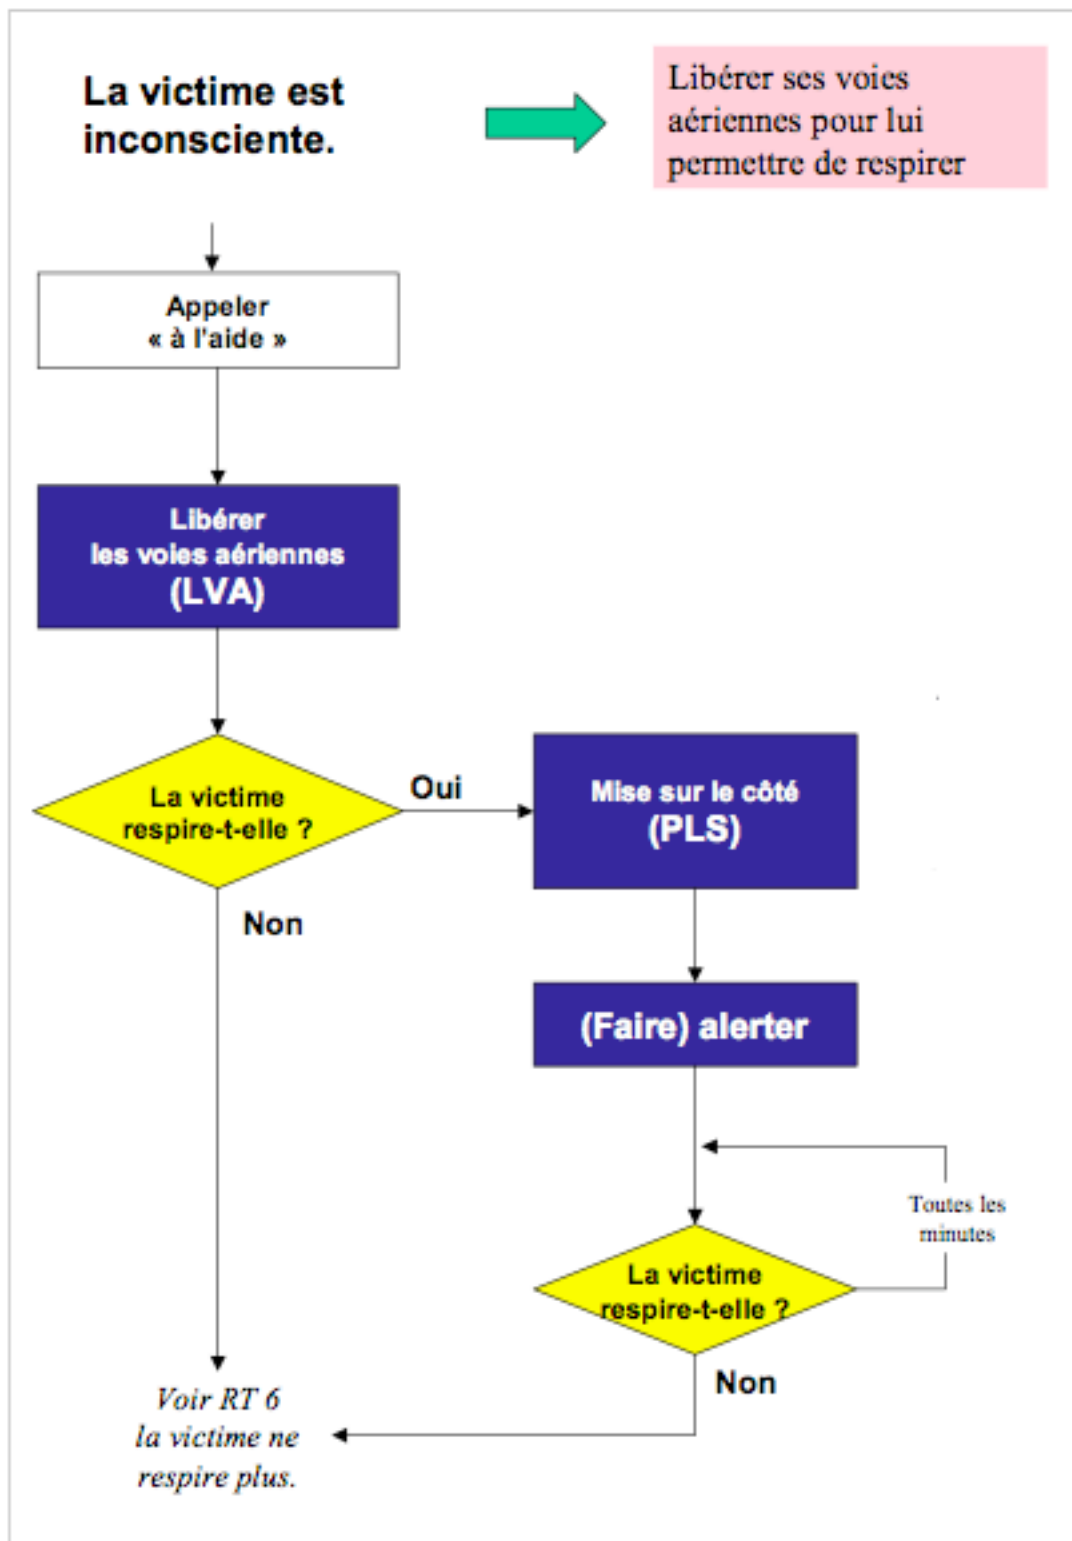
La victime est inconsciente.

Libérer ses voies aériennes pour lui permettre de respirer

Appeler « à l'aide »

Libérer les voies aériennes (LVA)

La victime respire-t-elle ?

Oui

Mise sur le côté (PLS)

Non

(Faire) alerter

Toutes les minutes

La victime respire-t-elle ?

Non

*Voir RT 6 la victime ne respire plus.*